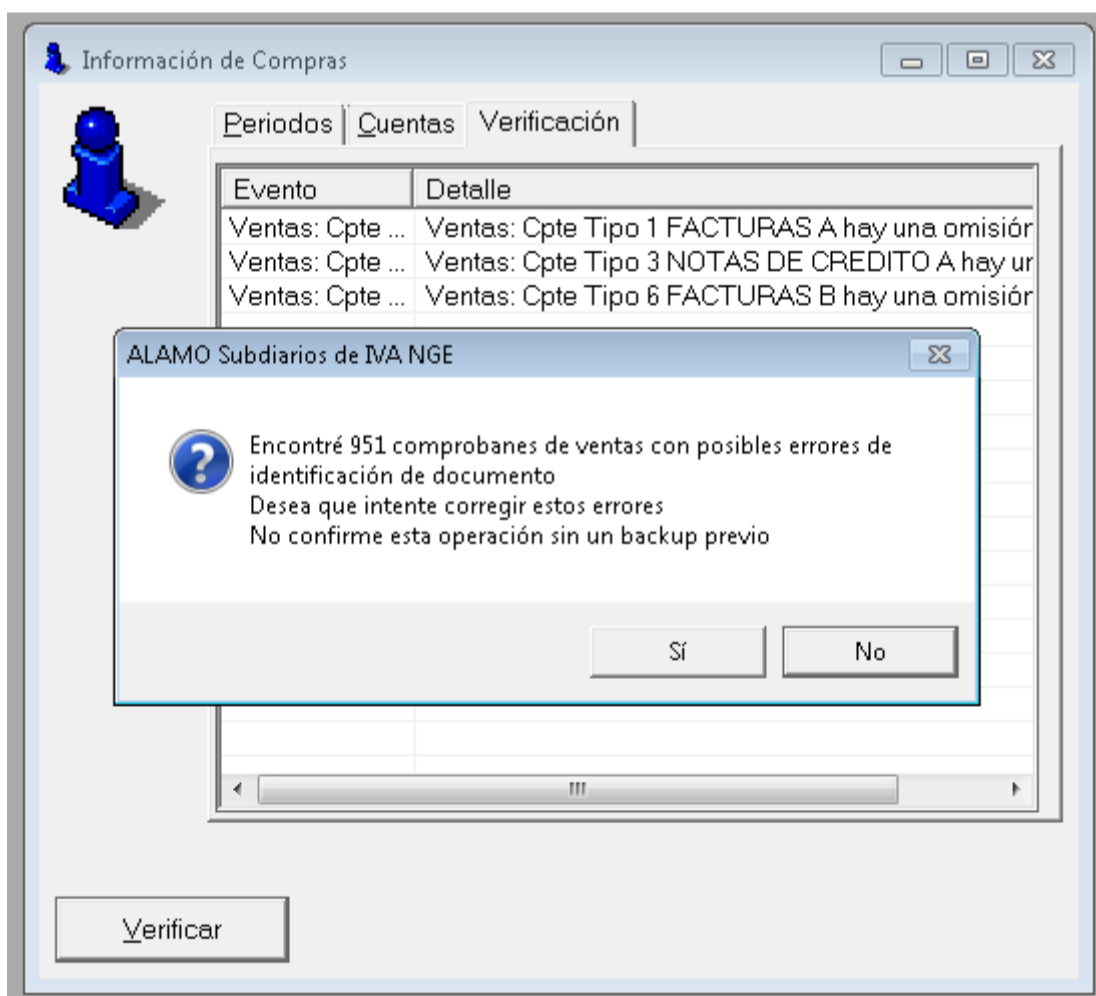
Información de Compras

Periodos | Cuentas | Verificación

| Evento | Detalle |
|---|---|
| Ventas: Cpte ... | Ventas: Cpte Tipo 1 FACTURAS A hay una omisiór |
| Ventas: Cpte ... | Ventas: Cpte Tipo 3 NOTAS DE CREDITO A hay ur |
| Ventas: Cpte ... | Ventas: Cpte Tipo 6 FACTURAS B hay una omisiór |

ALAMO Subdiarios de IVA NGE

Encontré 951 comprobanes de ventas con posibles errores de identificación de documento
Desea que intente corregir estos errores
No confirme esta operación sin un backup previo

Sí | No

Verificar